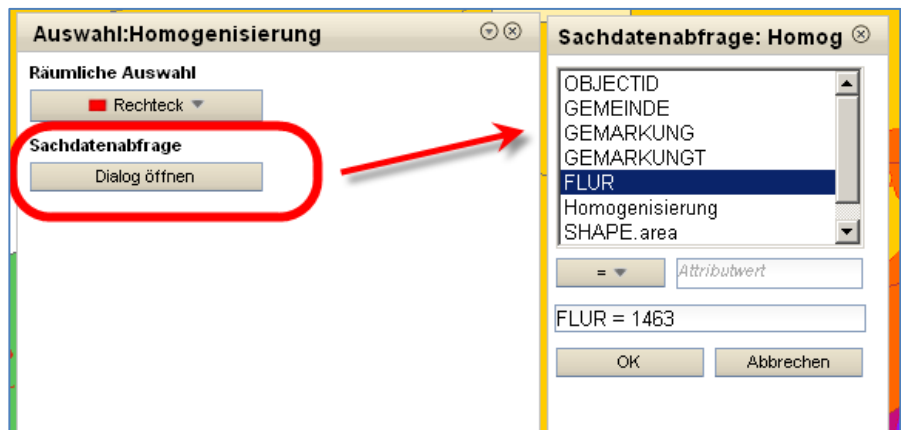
Auswahl:Homogenisierung

Räumliche Auswahl

Rechteck

Sachdatenabfrage

Dialog öffnen

Sachdatenabfrage: Homog

OBJECTID
GEMEINDE
GEMARKUNG
GEMARKUNGT
FLUR
Homogenisierung
SHAPE.area

=

Attributwert

FLUR = 1463

OK

Abbrechen